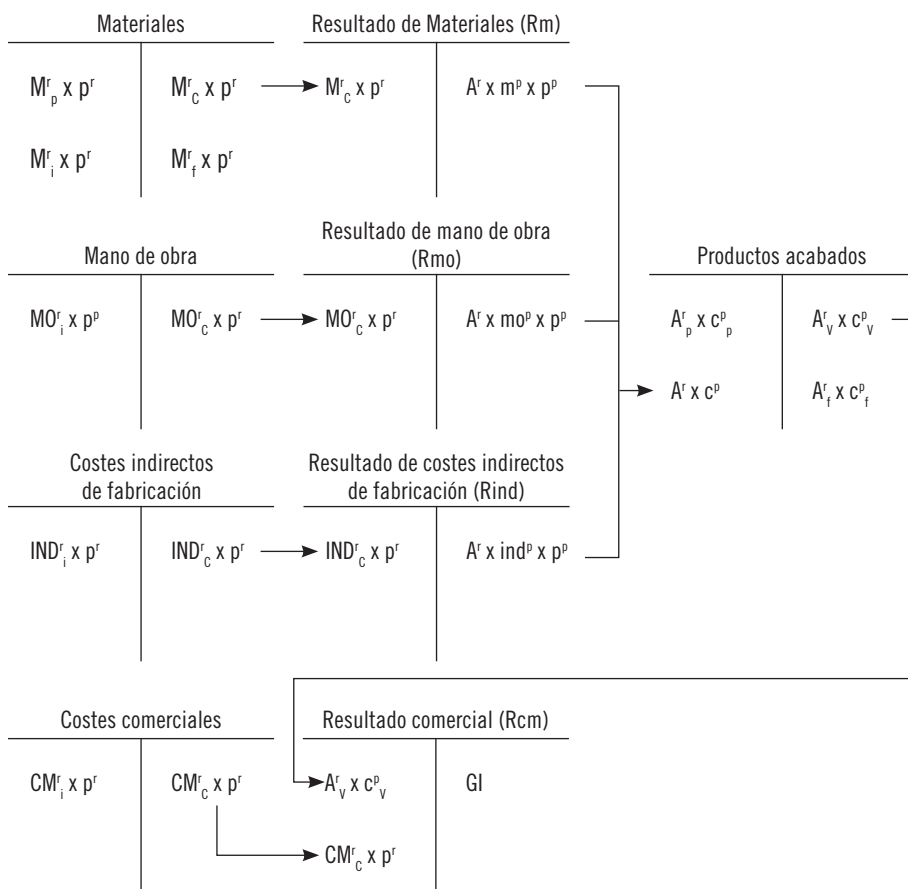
Materiales

$M^r_p$ x $p^r$

$M^r_C$ x $p^r$

$M^r_i$ x $p^r$

$M^r_f$ x $p^r$

Resultado de Materiales (Rm)

$M^r_C$ x $p^r$

$A^r$ x $m^p$ x $p^p$

Mano de obra

$MO^r_i$ x $p^p$

$MO^r_C$ x $p^r$

Resultado de mano de obra (Rmo)

$MO^r_C$ x $p^r$

$A^r$ x $mo^p$ x $p^p$

Productos acabados

$A^r_p$ x $c^p_p$

$A^r_V$ x $c^p_V$

$A^r$ x $c^p$

$A^r_f$ x $c^p_f$

Costes indirectos de fabricación

$IND^r_i$ x $p^r$

$IND^r_C$ x $p^r$

Resultado de costes indirectos de fabricación (Rind)

$IND^r_C$ x $p^r$

$A^r$ x $ind^p$ x $p^p$

Costes comerciales

$CM^r_i$ x $p^r$

$CM^r_C$ x $p^r$

Resultado comercial (Rcm)

$A^r_V$ x $c^p_V$

GI

$CM^r_C$ x $p^r$